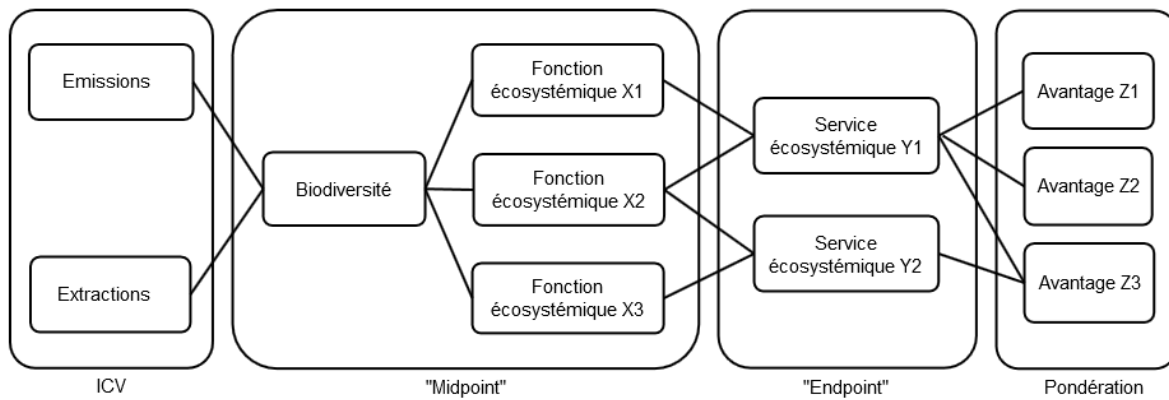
Emissions

Extractions

ICV

Biodiversité

Fonction écosystémique X1

Fonction écosystémique X2

Fonction écosystémique X3

"Midpoint"

Service écosystémique Y1

Service écosystémique Y2

"Endpoint"

Avantage Z1

Avantage Z2

Avantage Z3

Pondération